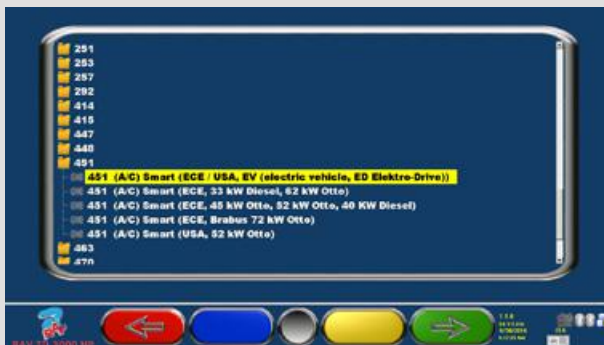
251
253
257
292
414
415
447
448
451
451 (A/C) Smart (ECE / USA, EV (electric vehicle, ED Elektro-Drive))
451 (A/C) Smart (ECE, 33 kW Diesel, 62 kW Otto)
451 (A/C) Smart (ECE, 45 kW Otto, 52 kW Otto, 40 KW Diesel)
451 (A/C) Smart (ECE, Brabus 72 kW Otto)
451 (A/C) Smart (USA, 52 kW Otto)
463
470

RAV TD 2000 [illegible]

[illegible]